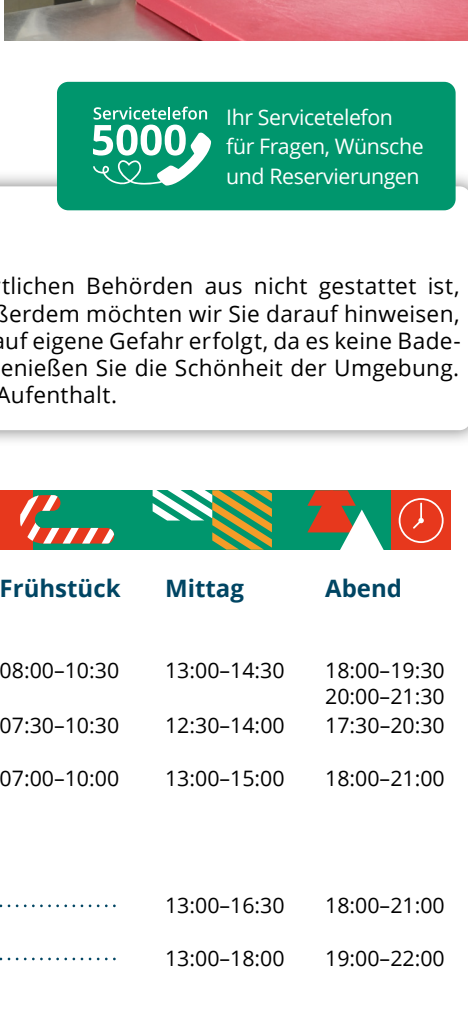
Servicetelefon
5000
Ihr Servicetelefon für Fragen, Wünsche und Reservierungen

tlichen Behörden aus nicht gestattet ist, ßerdem möchten wir Sie darauf hinweisen, auf eigene Gefahr erfolgt, da es keine Badeenießen Sie die Schönheit der Umgebung. Aufenthalt.

| Frühstück | Mittag | Abend |
|---|---|---|
| 08:00–10:30 | 13:00–14:30 | 18:00–19:30 20:00–21:30 |
| 07:30–10:30 | 12:30–14:00 | 17:30–20:30 |
| 07:00–10:00 | 13:00–15:00 | 18:00–21:00 |
| ............... | 13:00–16:30 | 18:00–21:00 |
| ............... | 13:00–18:00 | 19:00–22:00 |